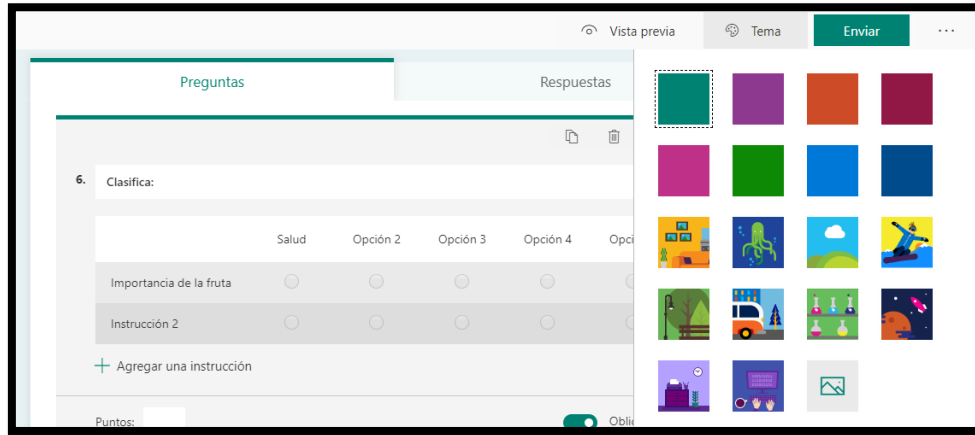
Vista previa Tema Enviar ···

Preguntas Respuestas

6. Clasifica:

| | Salud | Opción 2 | Opción 3 | Opción 4 | Opci |
|---|---|---|---|---|---|
| Importancia de la fruta | | | | | |
| Instrucción 2 | | | | | |

+ Agregar una instrucción

Puntos: Oblig